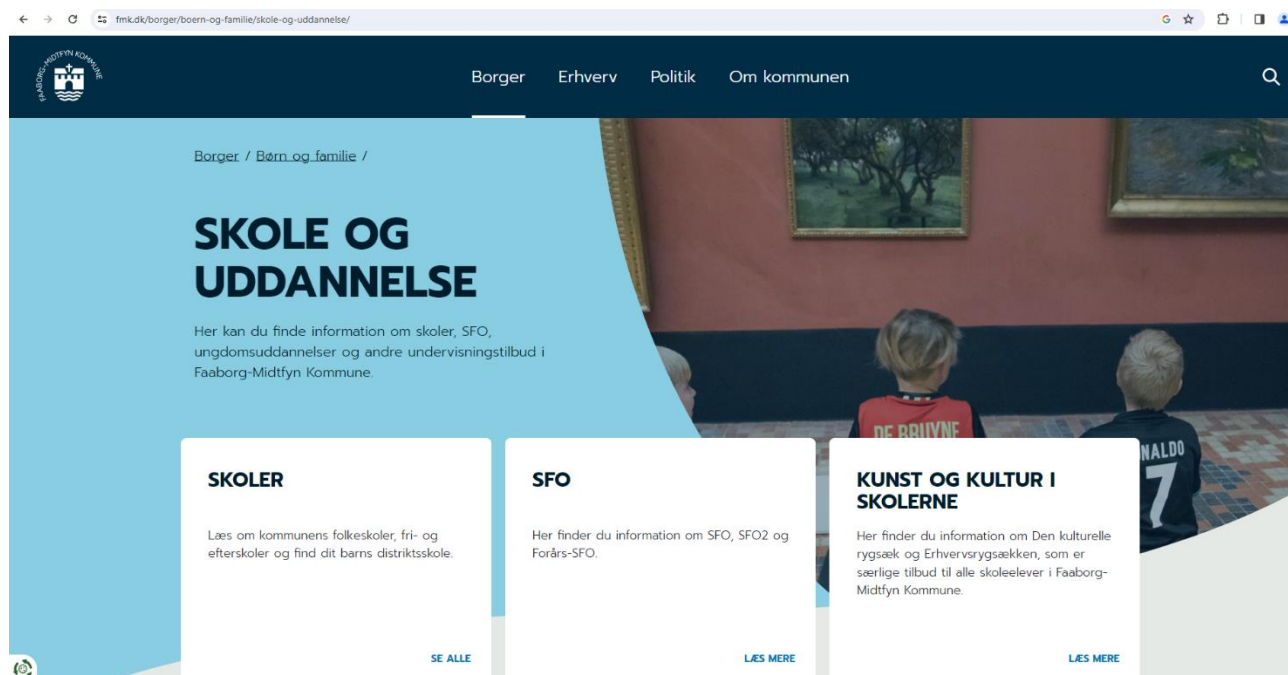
fmk.dk/borger/boern-og-familie/skole-og-uddannelse/

FAABORG-MIDTFYN KOMMUNE

Borger Erhverv Politik Om kommunen

Borger / Børn og familie /

SKOLE OG UDDANNELSE

Her kan du finde information om skoler, SFO, ungdomsuddannelser og andre undervisningstilbud i Faaborg-Midtfyn Kommune.

DE BRUYNE

NALDO 7

SKOLER

Læs om kommunens folkeskoler, fri- og efterskoler og find dit barns distriktsskole.

SE ALLE

SFO

Her finder du information om SFO, SFO2 og Forårs-SFO.

LÆS MERE

KUNST OG KULTUR I SKOLERNE

Her finder du information om Den kulturelle rygsæk og Erhvervsrygsækken, som er særlige tilbud til alle skoleelever i Faaborg-Midtfyn Kommune.

LÆS MERE